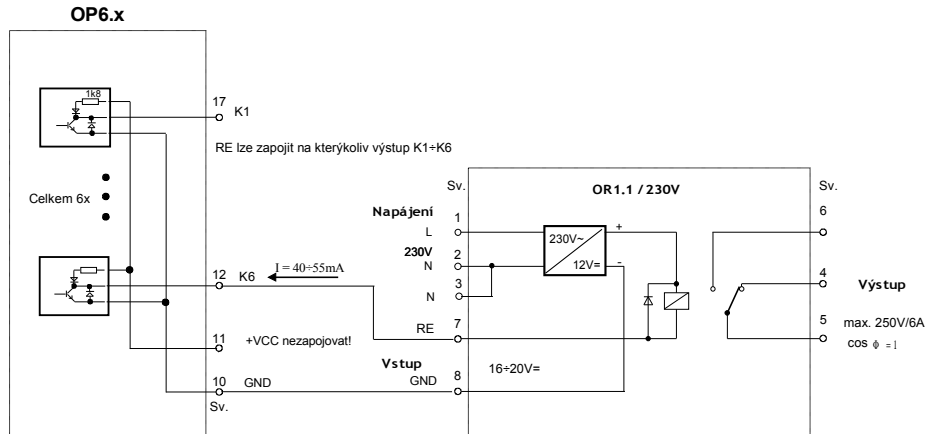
OP6.x

1k8

17 K1

RE lze zapojit na kterýkoliv výstup K1÷K6

Celkem 6x

Sv.

OR1.1 / 230V

Sv.

Napájení

1 L

230V

2 N

3 N

230V~

12V=

+

-

6

4

Výstup

5

max. 250V/6A

$\cos \phi = 1$

12 K6

$I = 40 \div 55mA$

RE 7

11 +VCC nezapojovat!

Vstup

10 GND

GND 8

16÷20V=

Sv.